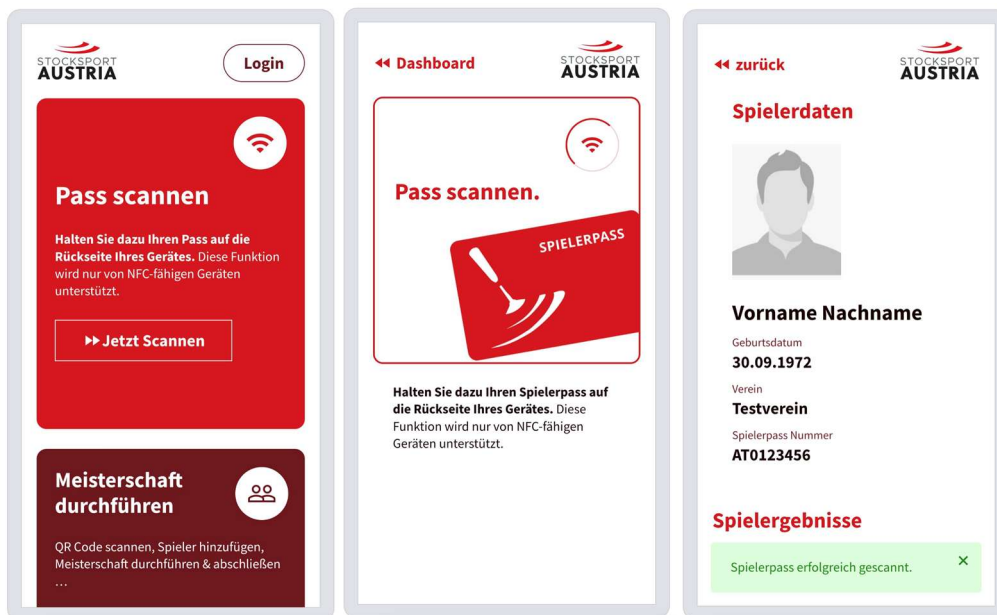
STOCKSPORT AUSTRIA

Login

Pass scannen

**Halten Sie dazu Ihren Pass auf die Rückseite Ihres Gerätes.** Diese Funktion wird nur von NFC-fähigen Geräten unterstützt.

▸▸ Jetzt Scannen

Meisterschaft durchführen

QR Code scannen, Spieler hinzufügen, Meisterschaft durchführen & abschließen …

◂◂ Dashboard

STOCKSPORT AUSTRIA

Pass scannen.

SPIELERPASS

**Halten Sie dazu Ihren Spielerpass auf die Rückseite Ihres Gerätes.** Diese Funktion wird nur von NFC-fähigen Geräten unterstützt.

◂◂ zurück

STOCKSPORT AUSTRIA

Spielerdaten

Vorname Nachname

Geburtsdatum

30.09.1972

Verein

Testverein

Spielerpass Nummer

AT0123456

Spielergebnisse

Spielerpass erfolgreich gescannt. ×